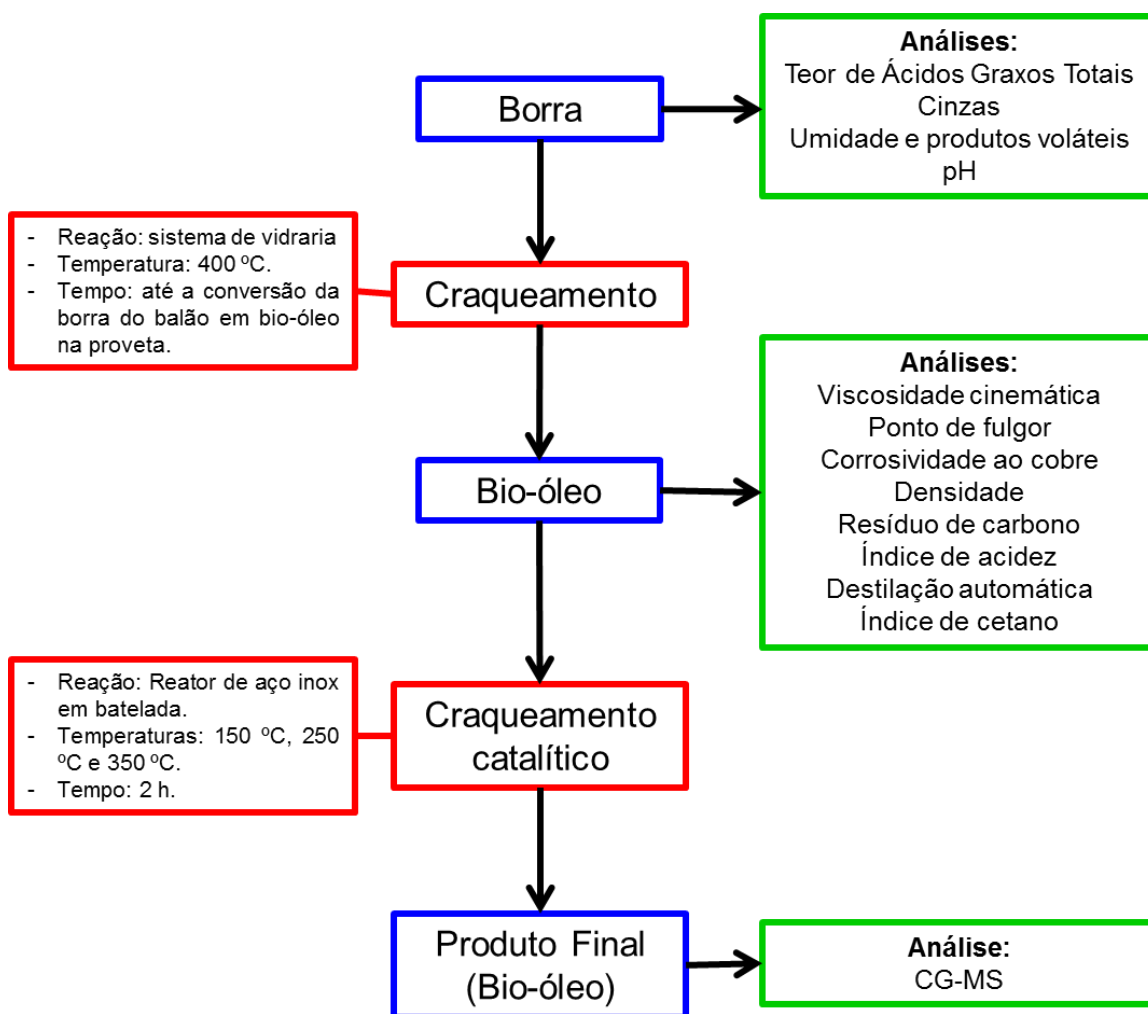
Borra

Análises:
Teor de Ácidos Graxos Totais
Cinzas
Umidade e produtos voláteis
pH

- Reação: sistema de vidraria
- Temperatura: 400 ºC.
- Tempo: até a conversão da borra do balão em bio-óleo na proveta.

Craqueamento

Bio-óleo

Análises:
Viscosidade cinemática
Ponto de fulgor
Corrosividade ao cobre
Densidade
Resíduo de carbono
Índice de acidez
Destilação automática
Índice de cetano

- Reação: Reator de aço inox em batelada.
- Temperaturas: 150 ºC, 250 ºC e 350 ºC.
- Tempo: 2 h.

Craqueamento catalítico

Produto Final (Bio-óleo)

Análise:
CG-MS